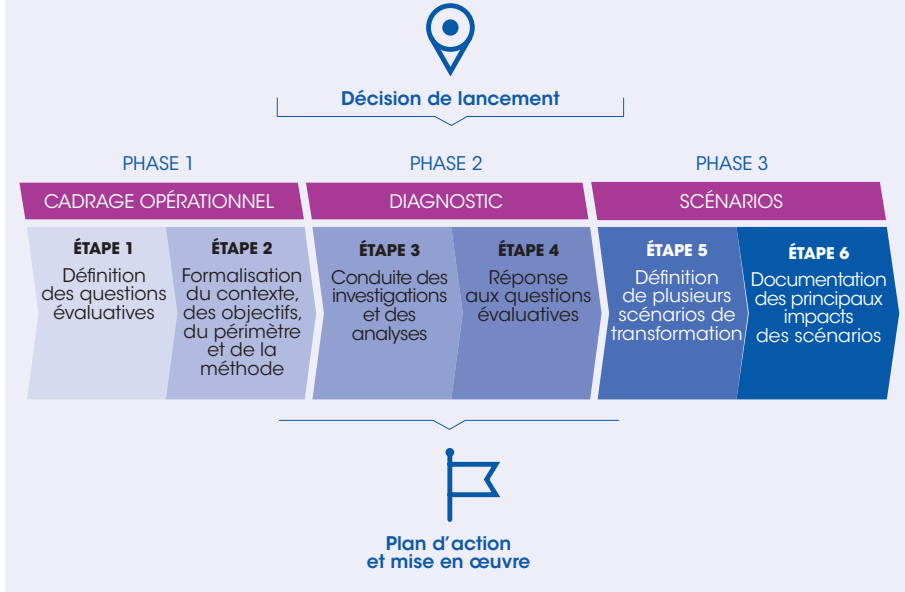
Décision de lancement

PHASE 1

CADRAGE OPÉRATIONNEL

PHASE 2

DIAGNOSTIC

PHASE 3

SCÉNARIOS

ÉTAPE 1
Définition des questions évaluatives

ÉTAPE 2
Formalisation du contexte, des objectifs, du périmètre et de la méthode

ÉTAPE 3
Conduite des investigations et des analyses

ÉTAPE 4
Réponse aux questions évaluatives

ÉTAPE 5
Définition de plusieurs scénarios de transformation

ÉTAPE 6
Documentation des principaux impacts des scénarios

Plan d'action et mise en œuvre